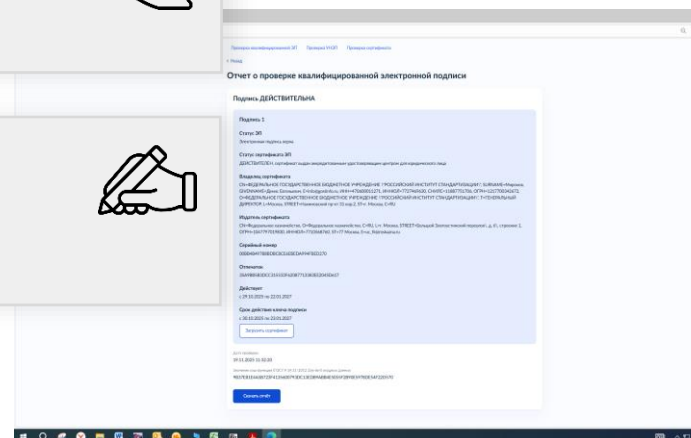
Проверка квалифицированной ЭП   Проверка УНЭП   Проверка сертификата

< Назад

Отчет о проверке квалифицированной электронной подписи

Подпись ДЕЙСТВИТЕЛЬНА

Подпись 1

Статус ЭП
Электронная подпись верна

Статус сертификата ЭП
ДЕЙСТВИТЕЛЕН, сертификат выдан аккредитованным удостоверяющим центром для юридического лица

Владелец сертификата
CN=ФЕДЕРАЛЬНОЕ ГОСУДАРСТВЕННОЕ БЮДЖЕТНОЕ УЧРЕЖДЕНИЕ "РОССИЙСКИЙ ИНСТИТУТ СТАНДАРТИЗАЦИИ" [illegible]

Издатель сертификата
CN=Федеральное казначейство, O=Федеральное казначейство, C=RU, L=г. Москва, STREET=Большой Златоустинский переулок, д. 6, строение 1 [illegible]

Серийный номер
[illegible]

Отпечаток
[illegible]

Действует
с 29.10.2025 по 22.01.2027

Срок действия ключа подписи
с 30.10.2025 по 23.01.2027

Загрузить сертификат

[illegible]
19.11.2025 11:02:20

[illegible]

Скачать отчёт